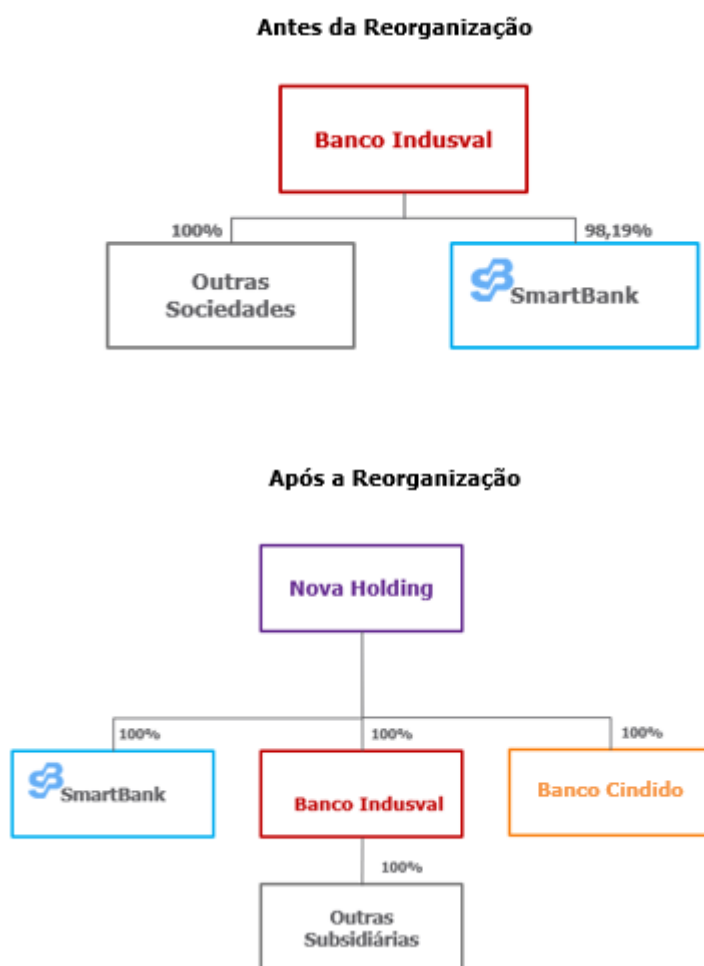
Antes da Reorganização

Banco Indusval

100%

98,19%

Outras Sociedades

SmartBank

Após a Reorganização

Nova Holding

100%

100%

100%

SmartBank

Banco Indusval

Banco Cindido

100%

Outras Subsidiárias